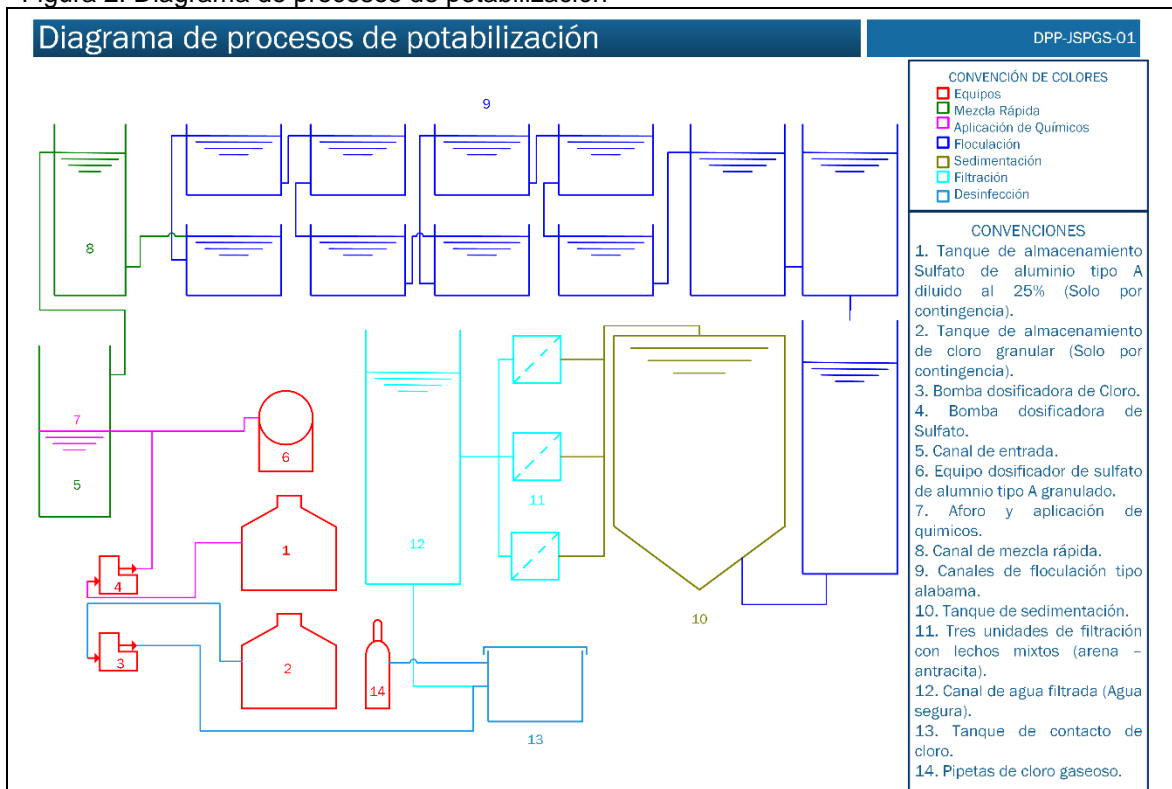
Figura 2. Diagrama de procesos de potabilización

Diagrama de procesos de potabilización

DPP-JSPGS-01

CONVENCIÓN DE COLORES
Equipos
Mezcla Rápida
Aplicación de Químicos
Floculación
Sedimentación
Filtración
Desinfección

CONVENCIONES
1. Tanque de almacenamiento Sulfato de aluminio tipo A diluido al 25% (Solo por contingencia).
2. Tanque de almacenamiento de cloro granular (Solo por contingencia).
3. Bomba dosificadora de Cloro.
4. Bomba dosificadora de Sulfato.
5. Canal de entrada.
6. Equipo dosificador de sulfato de alumnio tipo A granulado.
7. Aforo y aplicación de quimicos.
8. Canal de mezcla rápida.
9. Canales de floculación tipo alabama.
10. Tanque de sedimentación.
11. Tres unidades de filtración con lechos mixtos (arena – antracita).
12. Canal de agua filtrada (Agua segura).
13. Tanque de contacto de cloro.
14. Pipetas de cloro gaseoso.

9
8
7
5
6
1
4
2
3
14
12
11
10
13